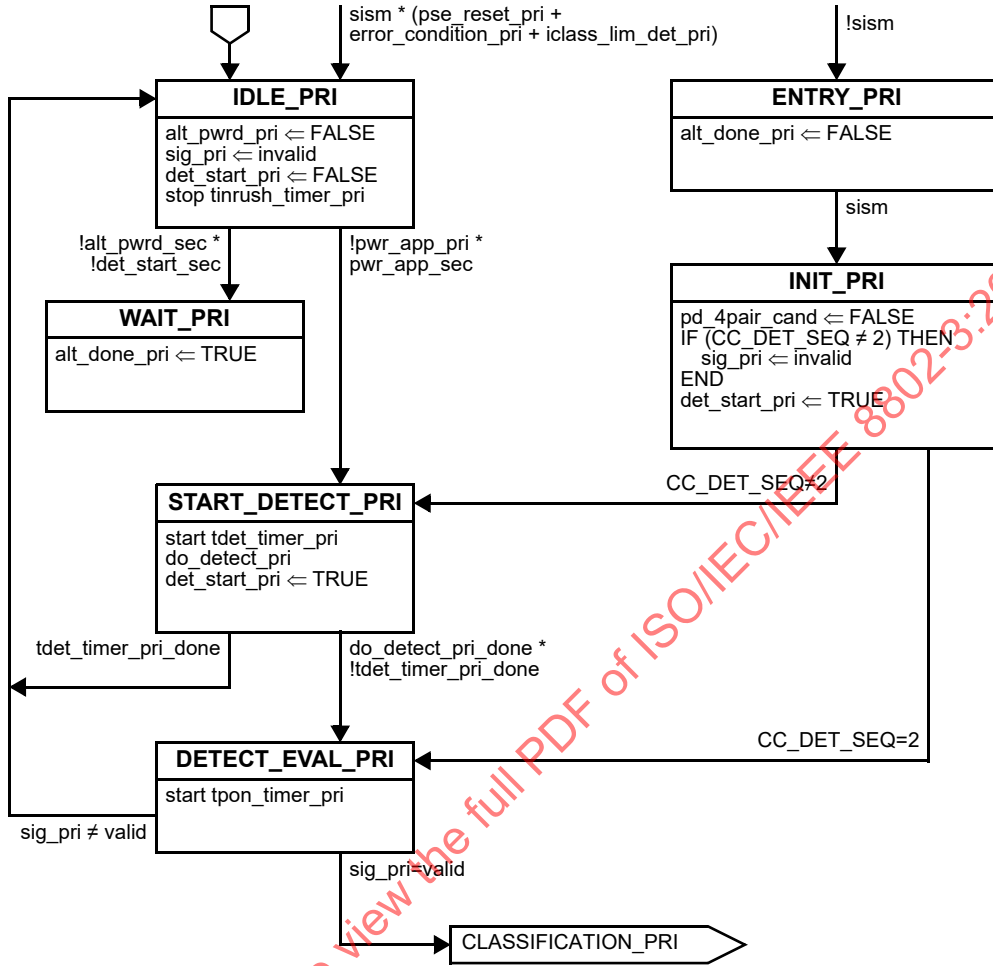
sism * (pse_reset_pri + error_condition_pri + iclass_lim_det_pri)

!sism

IDLE_PRI

alt_pwrd_pri ⇐ FALSE
sig_pri ⇐ invalid
det_start_pri ⇐ FALSE
stop tinrush_timer_pri

ENTRY_PRI

alt_done_pri ⇐ FALSE

sism

!alt_pwrd_sec * !det_start_sec

!pwr_app_pri * pwr_app_sec

WAIT_PRI

alt_done_pri ⇐ TRUE

INIT_PRI

pd_4pair_cand ⇐ FALSE
IF (CC_DET_SEQ ≠ 2) THEN
sig_pri ⇐ invalid
END
det_start_pri ⇐ TRUE

CC_DET_SEQ≠2

START_DETECT_PRI

start tdet_timer_pri
do_detect_pri
det_start_pri ⇐ TRUE

tdet_timer_pri_done

do_detect_pri_done * !tdet_timer_pri_done

CC_DET_SEQ=2

DETECT_EVAL_PRI

start tpon_timer_pri

sig_pri ≠ valid

sig_pri=valid

CLASSIFICATION_PRI

view the full PDF of ISO/IEC/IEEE 8802-3:2